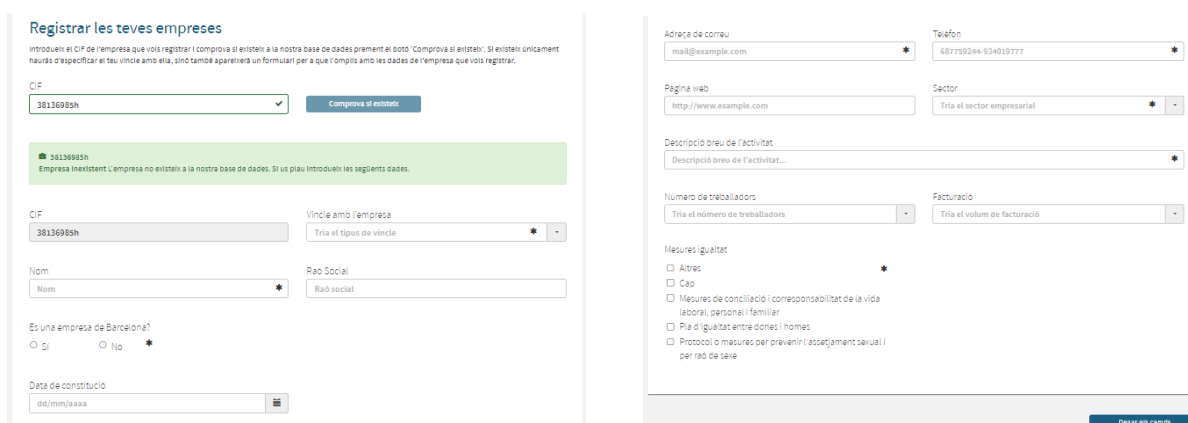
Registrar les teves empreses

Introdueix el CIF de l'empresa que vols registrar i comprova si existeix a la nostra base de dades prement el botó 'Comprova si existeix'. Si existeix únicament hauràs d'especificar el teu vincle amb ella, sinó també apareixerà un formulari per a que l'omplis amb les dades de l'empresa que vols registrar.

CIF
38136985h
Comprova si existeix

38136985h
Empresa inexistent L'empresa no existeix a la nostra base de dades. Si us plau introdueix les següents dades.

CIF
38136985h

Vincle amb l'empresa
Tria el tipus de vincle

Nom
Nom

Raó Social
Raó social

Es una empresa de Barcelona?
Si
No

Data de constitució
dd/mm/aaaa

Adreça de correu
mail@example.com

Telèfon
687759244-934019777

Pàgina web
http://www.example.com

Sector
Tria el sector empresarial

Descripció breu de l'activitat
Descripció breu de l'activitat...

Número de treballadors
Tria el número de treballadors

Facturació
Tria el volum de facturació

Mesures igualtat
Altres
Cap
Mesures de conciliació i corresponsabilitat de la vida laboral, personal i familiar
Pla d'igualtat entre dones i homes
Protocol o mesures per prevenir l'assetjament sexual i per raó de sexe

Desar els canvis